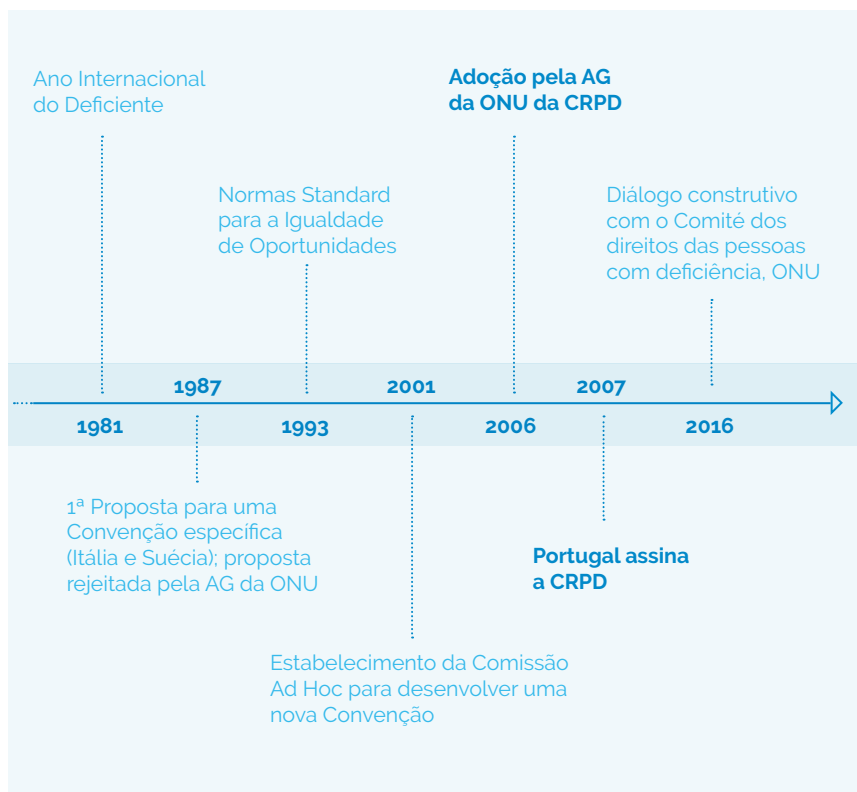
Ano Internacional do Deficiente

Adoção pela AG da ONU da CRPD

Normas Standard para a Igualdade de Oportunidades

Diálogo construtivo com o Comité dos direitos das pessoas com deficiência, ONU

1987

2001

2007

1981

1993

2006

2016

1ª Proposta para uma Convenção específica (Itália e Suécia); proposta rejeitada pela AG da ONU

Portugal assina a CRPD

Estabelecimento da Comissão Ad Hoc para desenvolver uma nova Convenção